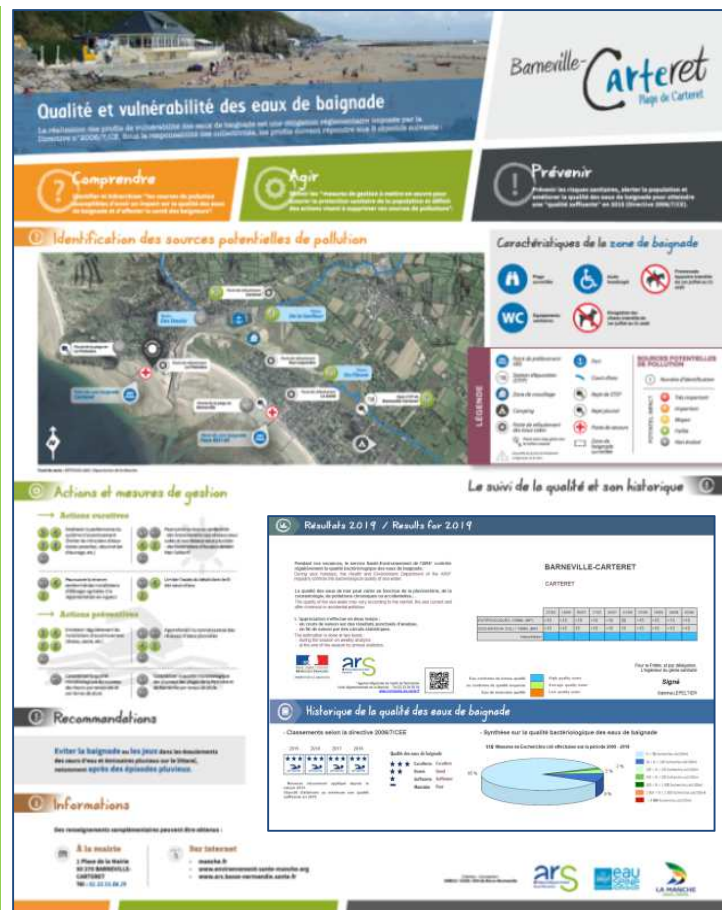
Barneville-Carteret
Plage de Carteret

Qualité et vulnérabilité des eaux de baignade

La réalisation des profils de vulnérabilité des eaux de baignade est une obligation réglementaire imposée par la Directive n°2006/7/CE. Sous la responsabilité des collectivités, les profils doivent répondre à un 3 objectifs suivants :

Comprendre
Identifier et hiérarchiser "les sources de pollution susceptibles d'avoir un impact sur la qualité des eaux de baignade et d'affecter la santé des baigneurs"

Agir
Définir des "mesures de gestion à mettre en œuvre pour assurer la protection sanitaire de la population et définir des actions visant à supprimer ces sources de pollution".

Prévenir
Prévenir les risques sanitaires, alerter la population et améliorer la qualité des eaux de baignade pour obtenir une "qualité suffisante" en 2015 (Directive 2006/7/CE).

Identification des sources potentielles de pollution

Caractéristiques de la zone de baignade

Plage surveillée
Accès handicapé
Promenade équestre interdite sur la plage
WC
Équipements sanitaires
Interdiction des chiens

LÉGENDE

SOURCES POTENTIELLES DE POLLUTION

Point de prélèvement ARS
Station d'épuration
Zone de mouillage
Camping
Port
Canalisation
Rejet de STEP
Rejet pluvial
Poste de secours
Zone de baignade surveillée

Très important
Important
Moyen
Faible
Non évalué

Actions et mesures de gestion

Actions curatives

Actions préventives

Recommandations

Eviter la baignade sur les jours dans les écoulements des eaux d'eau et immédiatement plusieurs sur le littoral, notamment après des épisodes pluvieux.

Informations

Des renseignements complémentaires peuvent être obtenus :

À la mairie
1 Place de la Mairie
50 270 BARNEVILLE-CARTERET
Tél : 02 33 53 84 29

Sur internet
- manche.fr
- www.environnement-sante-manche.org
- www.ars.basse-normandie.sante.fr

Le suivi de la qualité et son historique

Résultats 2019 / Results for 2019

BARNEVILLE-CARTERET

CARTERET

ars

Signé

Historique de la qualité des eaux de baignade

- Classements selon la directive 2006/7/CEE

2016 2017 2018 2019

- Synthèse sur la qualité bactériologique des eaux de baignade

ars

eau

LA MANCHE